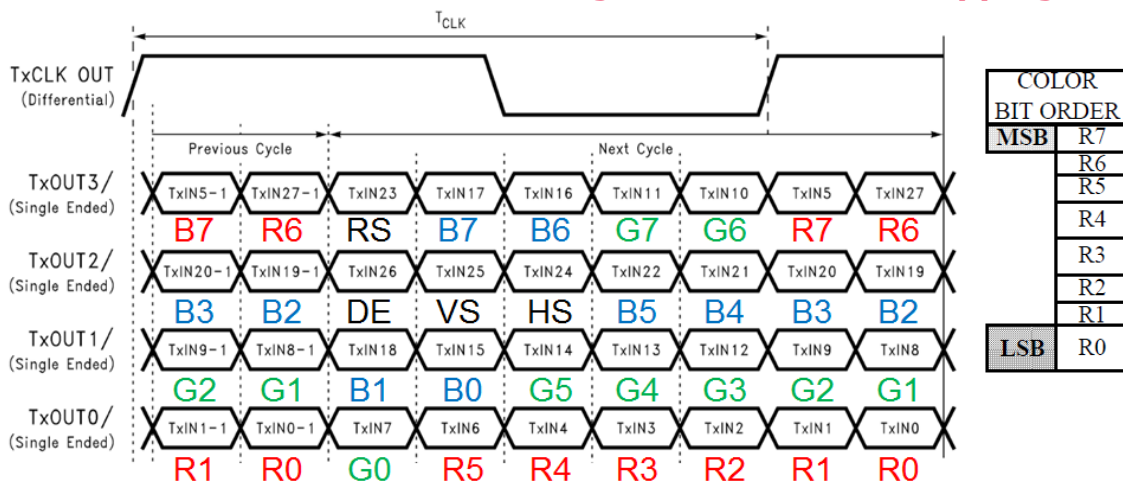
$T_{CLK}$

TxCLK OUT (Differential)

Previous Cycle

Next Cycle

TxOUT3/ (Single Ended)

TxIN5-1 TxIN27-1 TxIN23 TxIN17 TxIN16 TxIN11 TxIN10 TxIN5 TxIN27

B7 R6 RS B7 B6 G7 G6 R7 R6

TxOUT2/ (Single Ended)

TxIN20-1 TxIN19-1 TxIN26 TxIN25 TxIN24 TxIN22 TxIN21 TxIN20 TxIN19

B3 B2 DE VS HS B5 B4 B3 B2

TxOUT1/ (Single Ended)

TxIN9-1 TxIN8-1 TxIN18 TxIN15 TxIN14 TxIN13 TxIN12 TxIN9 TxIN8

G2 G1 B1 B0 G5 G4 G3 G2 G1

TxOUT0/ (Single Ended)

TxIN1-1 TxIN0-1 TxIN7 TxIN6 TxIN4 TxIN3 TxIN2 TxIN1 TxIN0

R1 R0 G0 R5 R4 R3 R2 R1 R0

| COLOR BIT ORDER | |
|---|---|
| MSB | R7 |
| | R6 |
| | R5 |
| | R4 |
| | R3 |
| | R2 |
| | R1 |
| LSB | R0 |